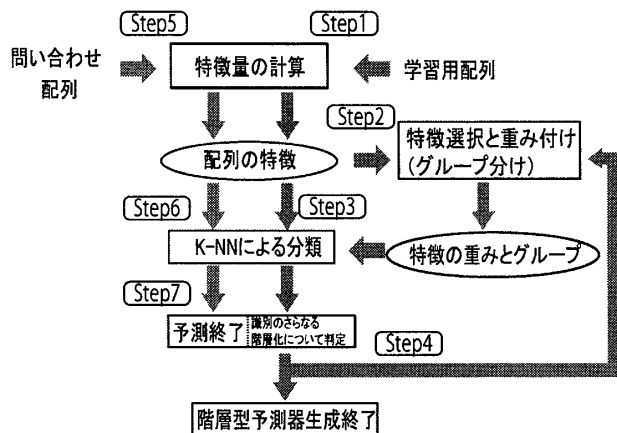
Step5

Step1

問い合わせ配列

特徴量の計算

学習用配列

Step2

特徴選択と重み付け
(グループ分け)

配列の特徴

Step6

Step3

K-NNによる分類

特徴の重みとグループ

Step7

予測終了

識別のさらなる階層化について判定

Step4

階層型予測器生成終了